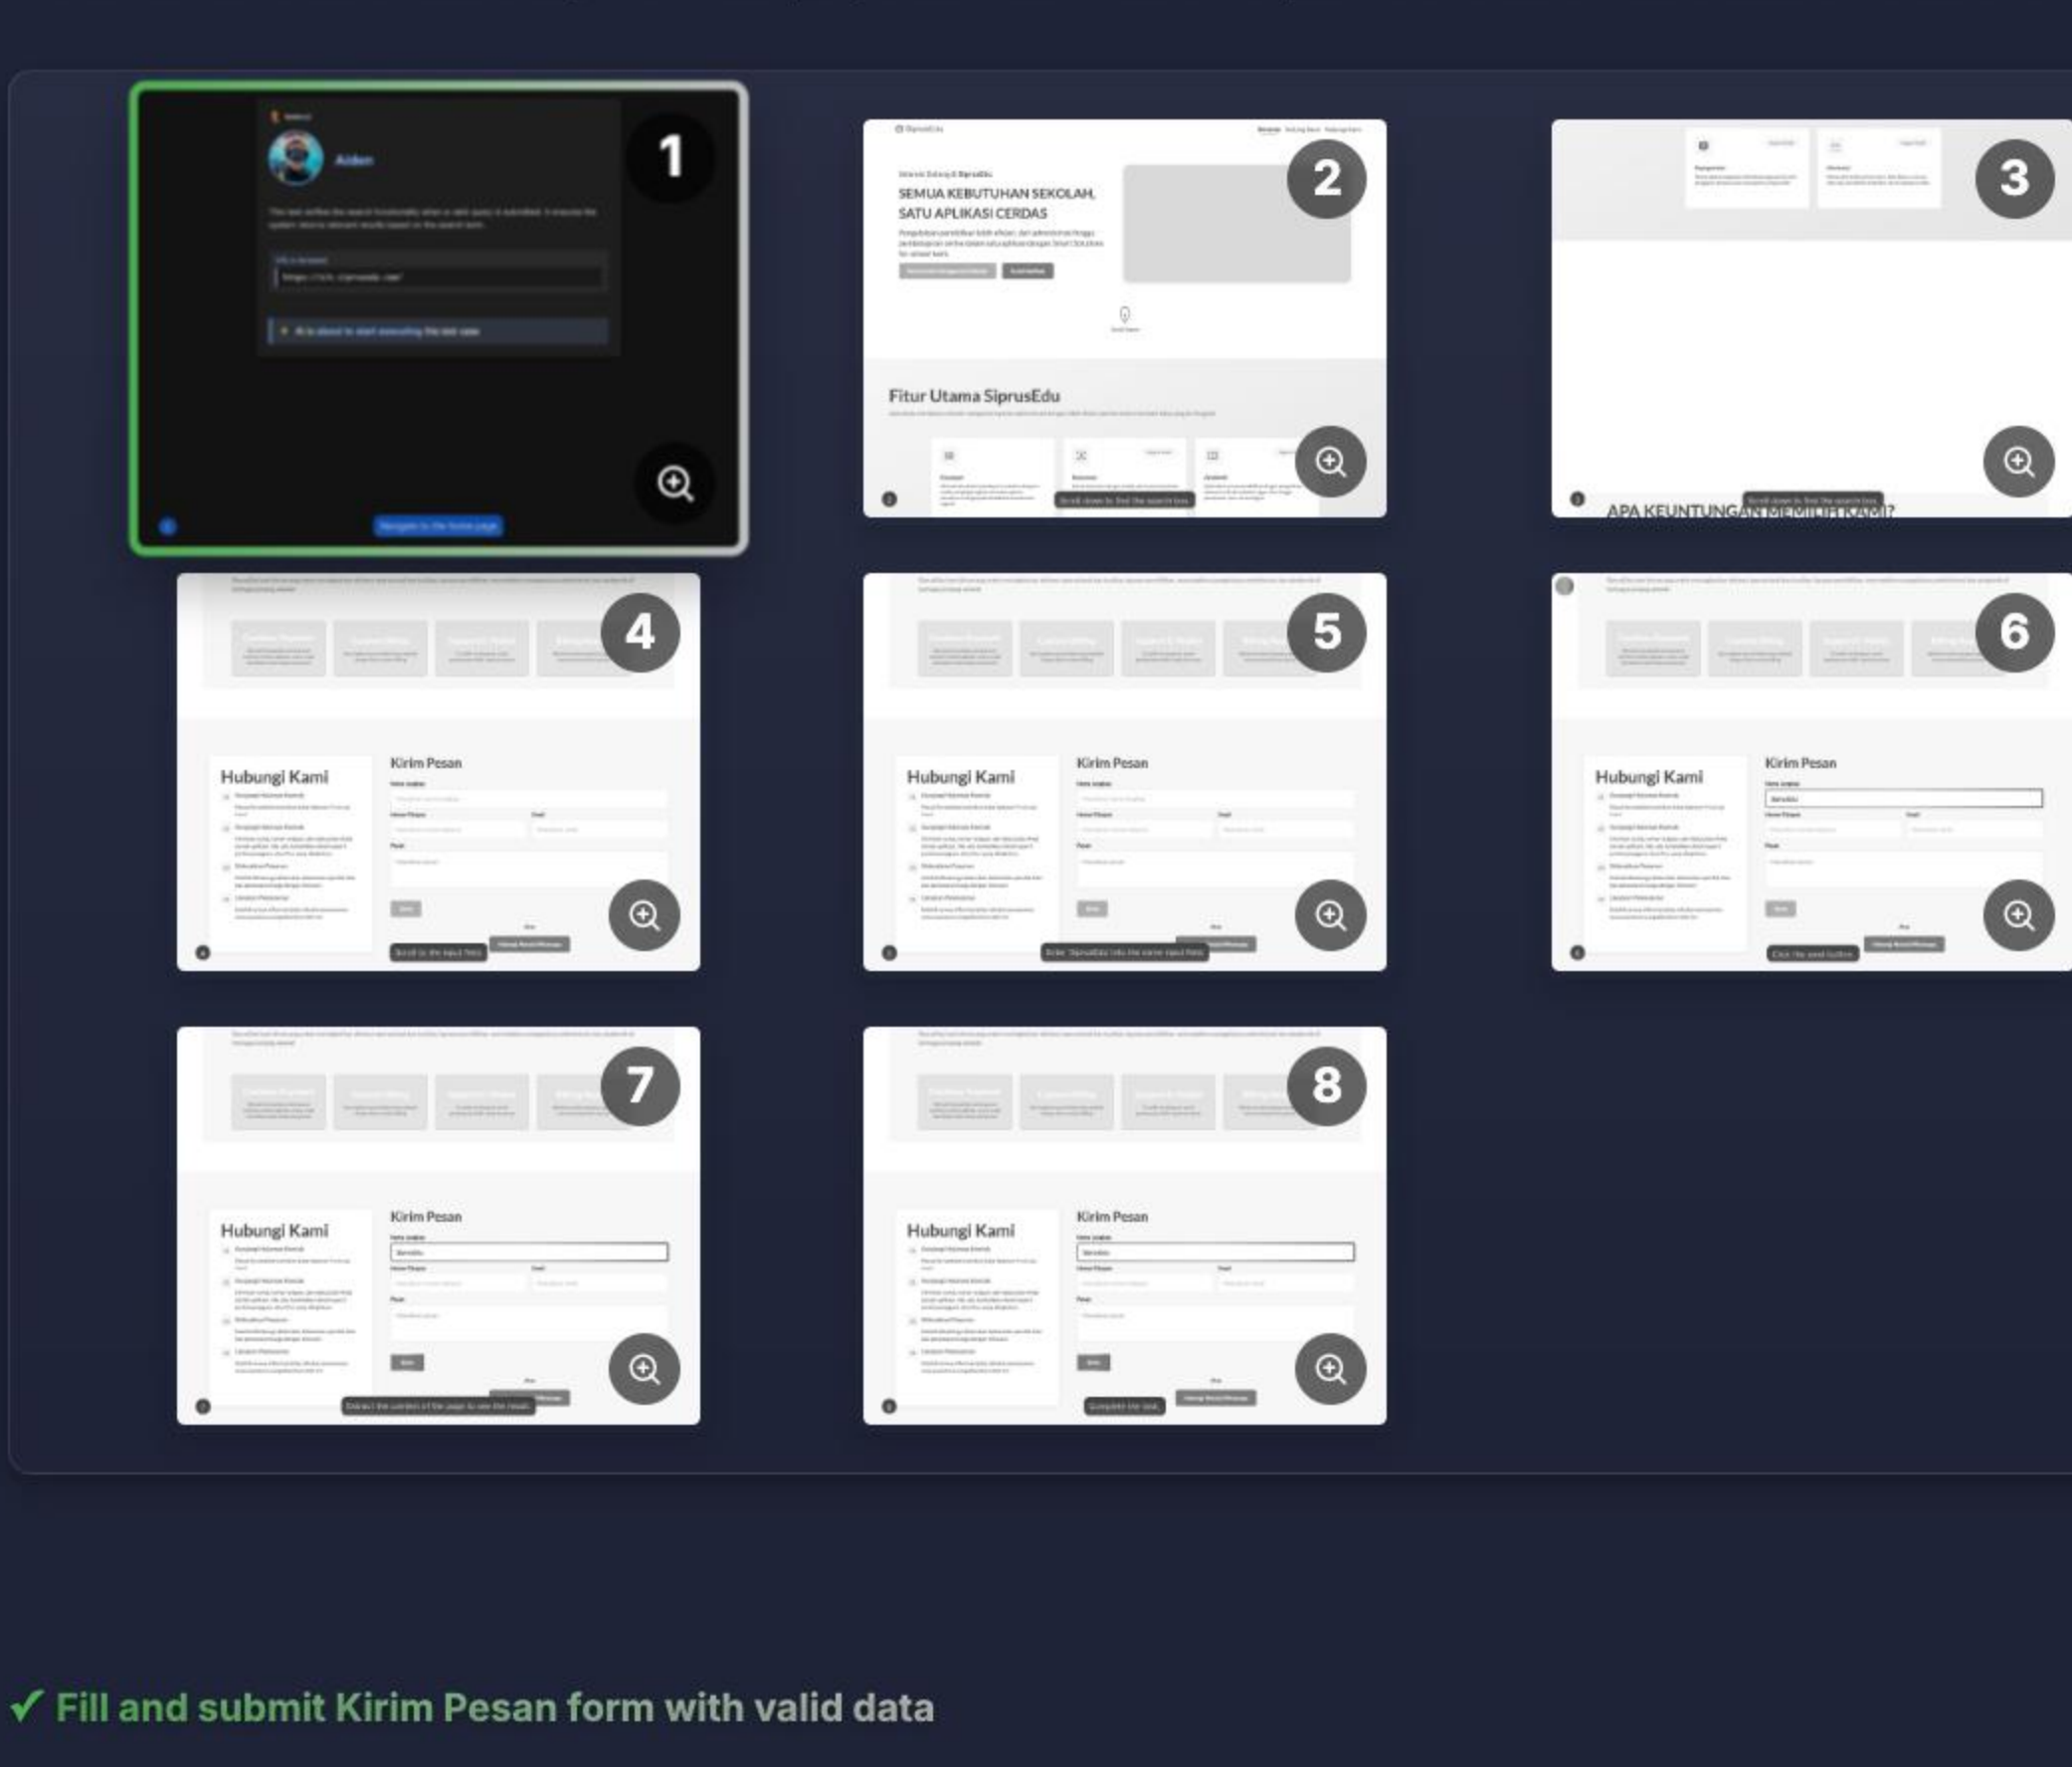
1

Aiden

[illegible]

2

SEMUA KEBUTUHAN SEKOLAH, SATU APLIKASI CERDAS

Fitur Utama SiprusEdu

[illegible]

3

APA KEUNTUNGAN MEMILIH KAMI?

4

Hubungi Kami

Kirim Pesan

5

Hubungi Kami

Kirim Pesan

6

Hubungi Kami

Kirim Pesan

7

Hubungi Kami

Kirim Pesan

8

Hubungi Kami

Kirim Pesan

✓ Fill and submit Kirim Pesan form with valid data